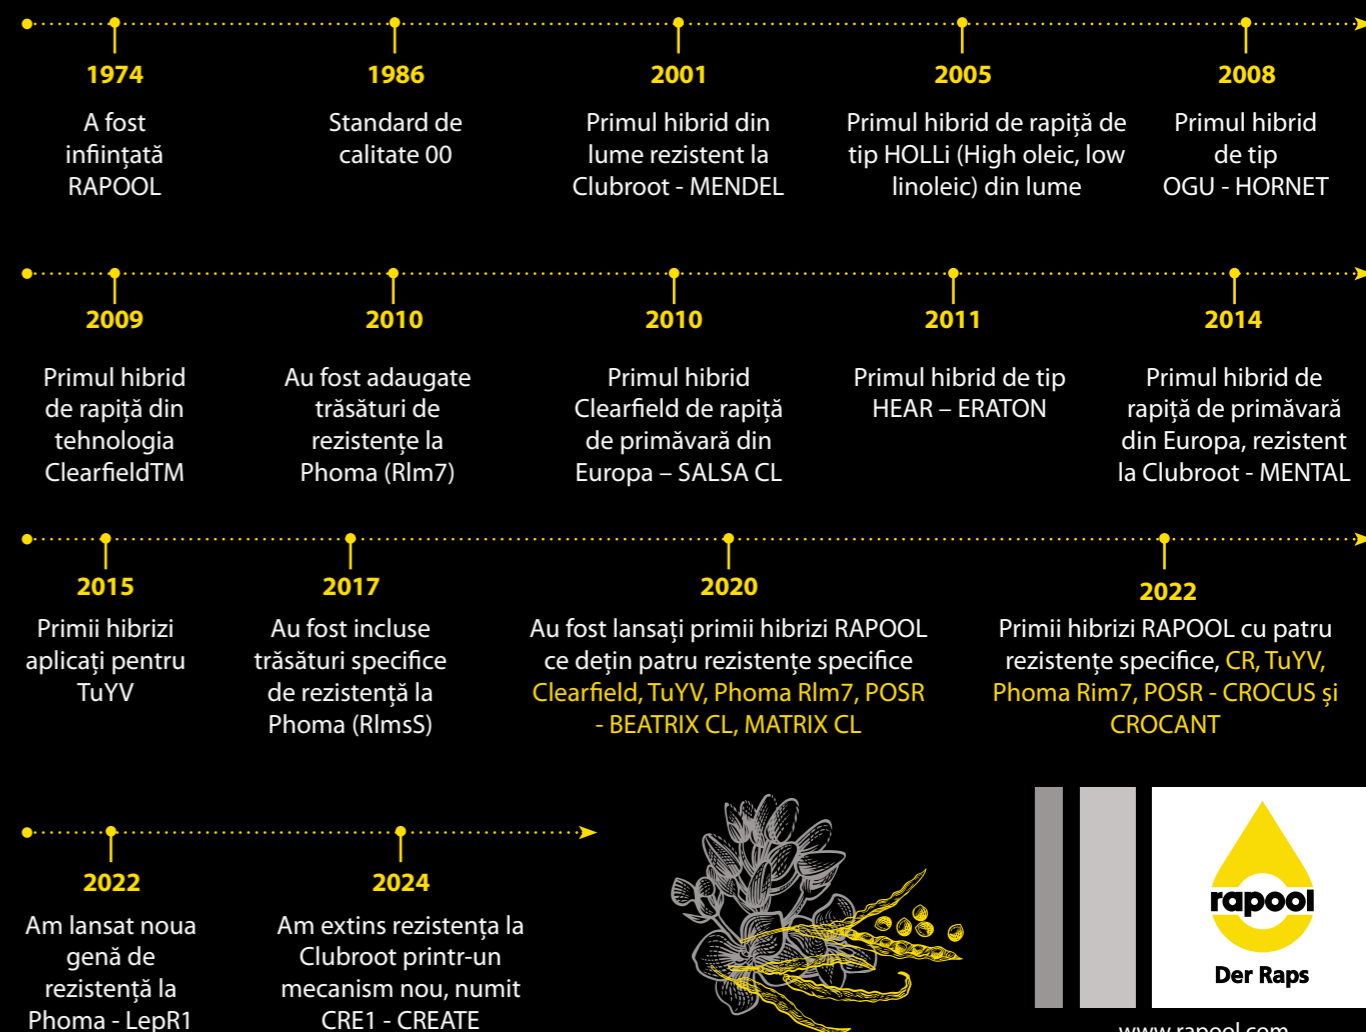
1974
A fost infiinţată RAPOOL

1986
Standard de calitate 00

2001
Primul hibrid din lume rezistent la Clubroot - MENDEL

2005
Primul hibrid de rapiţă de tip HOLLi (High oleic, low linoleic) din lume

2008
Primul hibrid de tip OGU - HORNET

2009
Primul hibrid de rapiţă din tehnologia ClearfieldTM

2010
Au fost adaugate trăsături de rezistenţe la Phoma (Rlm7)

2010
Primul hibrid Clearfield de rapiţă de primăvară din Europa – SALSA CL

2011
Primul hibrid de tip HEAR – ERATON

2014
Primul hibrid de rapiţă de primăvară din Europa, rezistent la Clubroot - MENTAL

2015
Primii hibrizi aplicaţi pentru TuYV

2017
Au fost incluse trăsături specifice de rezistenţă la Phoma (RlmsS)

2020
Au fost lansaţi primii hibrizi RAPOOL ce deţin patru rezistenţe specifice Clearfield, TuYV, Phoma Rlm7, POSR - BEATRIX CL, MATRIX CL

2022
Primii hibrizi RAPOOL cu patru rezistenţe specifice, CR, TuYV, Phoma Rim7, POSR - CROCUS şi CROCANT

2022
Am lansat noua genă de rezistenţă la Phoma - LepR1

2024
Am extins rezistenţa la Clubroot printr-un mecanism nou, numit CRE1 - CREATE

rapool
Der Raps

www.rapool.com